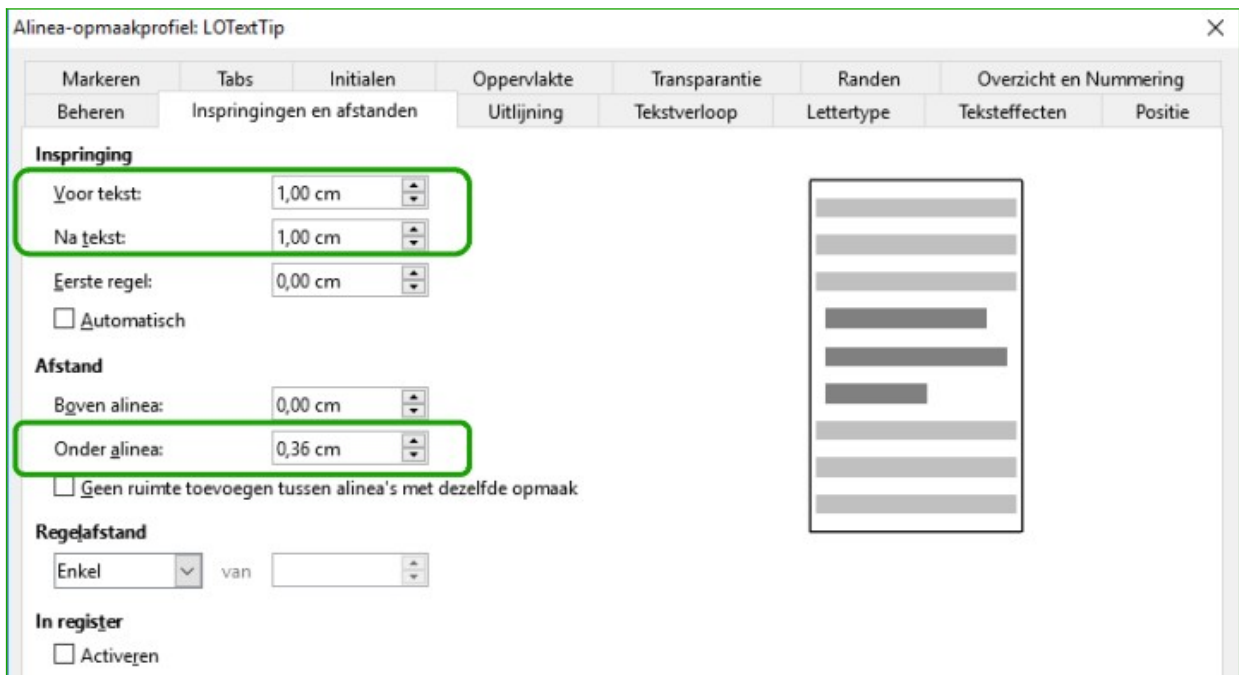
Alinea-opmaakprofiel: LOTextTip

×

Markeren | Tabs | Initialen | Oppervlakte | Transparantie | Randen | Overzicht en Nummering

Beheren | Inspringingen en afstanden | Uitlijning | Tekstverloop | Lettertype | Teksteffecten | Positie

Inspringing

Voor tekst: 1,00 cm

Na tekst: 1,00 cm

Eerste regel: 0,00 cm

☐ Automatisch

Afstand

Boven alinea: 0,00 cm

Onder alinea: 0,36 cm

☐ Geen ruimte toevoegen tussen alinea's met dezelfde opmaak

Regelafstand

Enkel van

In register

☐ Activeren